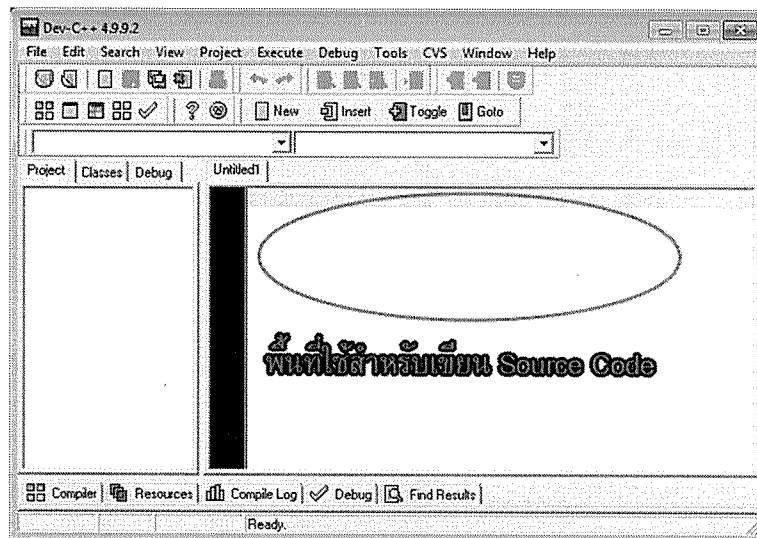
Dev-C++ 4.9.9.2

File Edit Search View Project Execute Debug Tools CVS Window Help

New Insert Toggle Goto

Project Classes Debug

Untitled1

พื้นที่ใช้สำหรับเขียน Source Code

Compiler Resources Compile Log Debug Find Results

Ready.